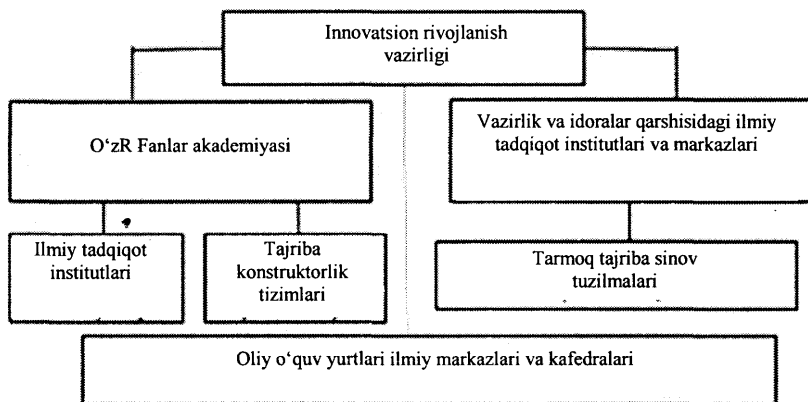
Innovatsion rivojlanish vazirligi

O‘zR Fanlar akademiyasi

Vazirlik va idoralar qarshisidagi ilmiy tadqiqot institutlari va markazlari

Ilmiy tadqiqot institutlari

Tajriba konstruktorlik tizimlari

Tarmoq tajriba sinov tuzilmalari

Oliy o‘quv yurtlari ilmiy markazlari va kafedralari